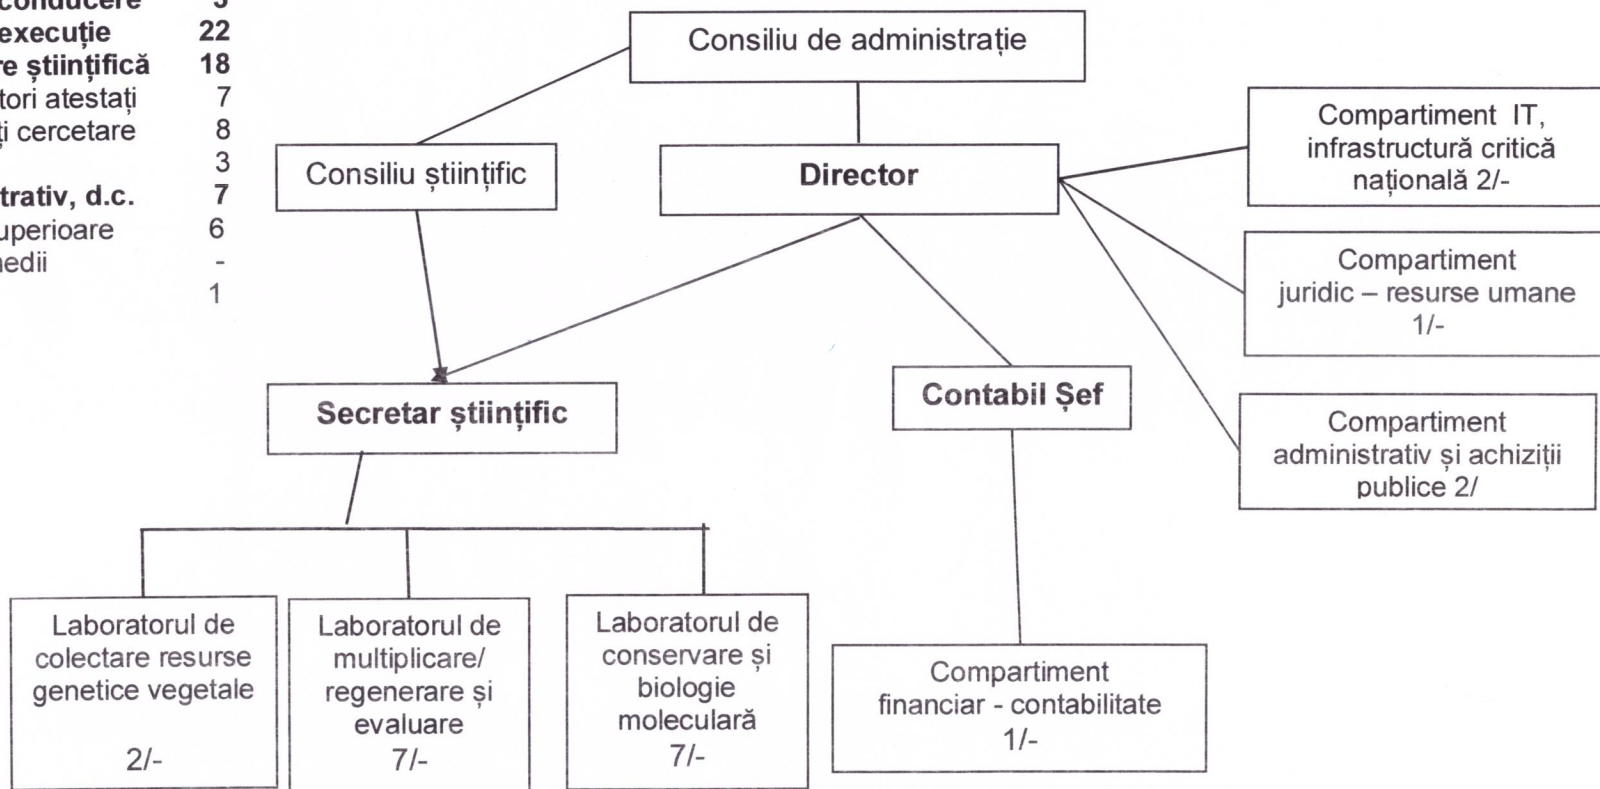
conducere 3
execuție 22
re științifică 18
tori atestați 7
ți cercetare 8
3
trativ, d.c. 7
uperioare 6
nedii -
1

Consiliu de administrație

Consiliu științific

Director

Compartiment IT, infrastructură critică națională 2/-

Compartiment juridic – resurse umane 1/-

Compartiment administrativ și achiziții publice 2/

Secretar științific

Contabil Șef

Laboratorul de colectare resurse genetice vegetale

2/-

Laboratorul de multiplicare/ regenerare și evaluare

7/-

Laboratorul de conservare și biologie moleculară

7/-

Compartiment financiar - contabilitate

1/-